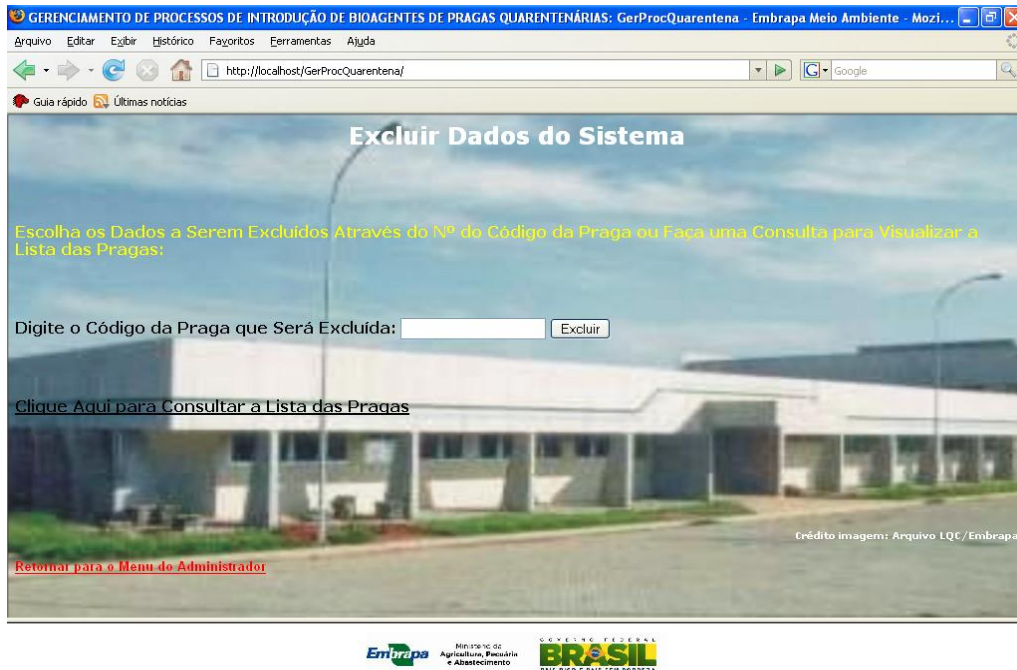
GERENCIAMENTO DE PROCESSOS DE INTRODUÇÃO DE BIOAGENTES DE PRAGAS QUARENTENÁRIAS: GerProcQuarentena - Embrapa Meio Ambiente - Mozi...

Arquivo Editar Exibir Histórico Favoritos Ferramentas Ajuda

http://localhost/GerProcQuarentena/

Google

Guia rápido Últimas notícias

Excluir Dados do Sistema

Escolha os Dados a Serem Excluídos Através do Nº do Código da Praga ou Faça uma Consulta para Visualizar a Lista das Pragas:

Digite o Código da Praga que Será Excluída: Excluir

Clique Aqui para Consultar a Lista das Pragas

Crédito imagem: Arquivo LQC/Embrapa

Retornar para o Menu do Administrador

Embrapa Ministério da Agricultura, Pecuária e Abastecimento

GOVERNO FEDERAL BRASIL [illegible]